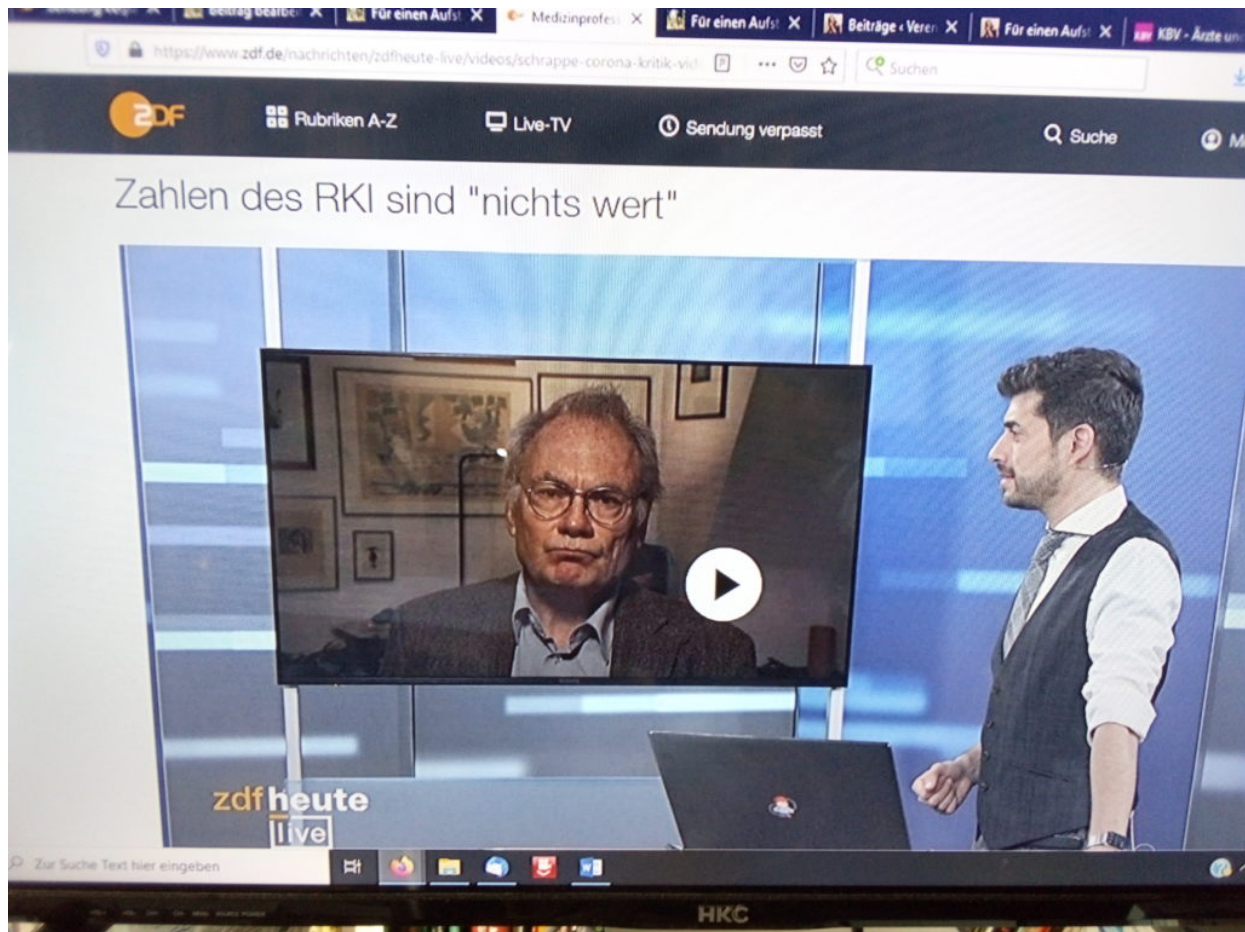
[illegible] | Beitrag bearbei X | Für einen Aufs X | Medizinprofes X | Für einen Aufs X | Beiträge ‹ Veren X | Für einen Aufs X | KBV - Ärzte un

https://www.zdf.de/nachrichten/zdfheute-live/videos/schrappe-corona-kritik-vid

Suchen

ZDF

Rubriken A-Z

Live-TV

Sendung verpasst

Suche

Zahlen des RKI sind "nichts wert"

zdf heute live

Zur Suche Text hier eingeben

HKC